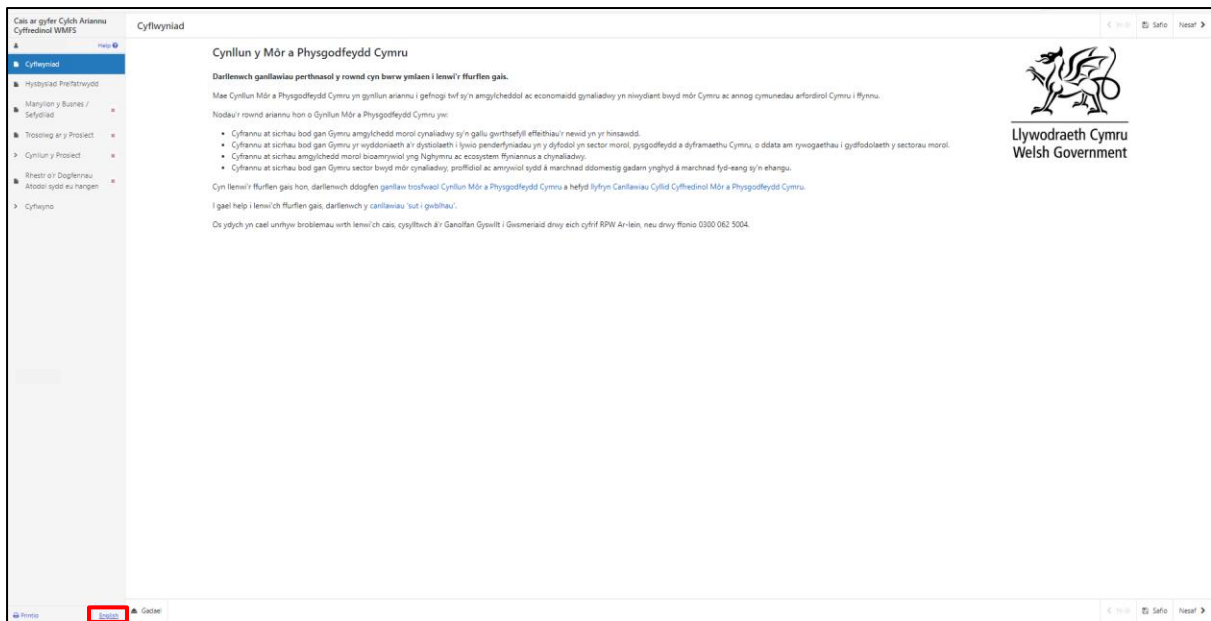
Cais ar gyfer Cylch Ariannu Cyffredinol WMFS

Help

Cyflwyniad

Hysbysiad Preifatrwydd

Manylion y Busnes / Sefydliad

Trosolwg ar y Prosiect

Cynllun y Prosiect

Rhestr o'r Dogfennau Atodol sydd eu hangen

Cyflwyno

Cyflwyniad

< Yn ôl   Safio   Nesaf >

Cynllun y Môr a Physgodfeydd Cymru

Darllenwch ganllawiau perthnasol y rownd cyn bwrw ymlaen i lenwi'r ffurflen gais.

Mae Cynllun Môr a Physgodfeydd Cymru yn gynllun ariannu i gefnogi twf sy'n amgylcheddol ac economaidd gynaliadwy yn niwydiant bwyd môr Cymru ac annog cymunedau arfordirol Cymru i ffynnu.

Nodau'r rownd ariannu hon o Gynllun Môr a Physgodfeydd Cymru yw:

• Cyfrannu at sicrhau bod gan Gymru amgylchedd morol cynaliadwy sy'n gallu gwrthsefyll effeithiau'r newid yn yr hinsawdd.
• Cyfrannu at sicrhau bod gan Gymru yr wyddoniaeth a'r dystiolaeth i lywio penderfyniadau yn y dyfodol yn sector morol, pysgodfeydd a dyframaethu Cymru, o ddata am rywogaethau i gydfodolaeth y sectorau morol.
• Cyfrannu at sicrhau amgylchedd morol bioamrywiol yng Nghymru ac ecosystem ffyniannus a chynaliadwy.
• Cyfrannu at sicrhau bod gan Gymru sector bwyd môr cynaliadwy, proffidiol ac amrywiol sydd â marchnad ddomestig gadarn ynghyd â marchnad fyd-eang sy'n ehangu.

Cyn llenwi'r ffurflen gais hon, darllenwch ddogfen ganllaw trosfwaol Cynllun Môr a Physgodfeydd Cymru a hefyd llyfryn Canllawiau Cyllid Cyffredinol Môr a Physgodfeydd Cymru.

I gael help i lenwi'ch ffurflen gais, darllenwch y canllawiau 'sut i gwblhau'.

Os ydych yn cael unrhyw broblemau wrth lenwi'ch cais, cysylltwch â'r Ganolfan Gyswllt i Gwsmeriaid drwy eich cyfrif RPW Ar-lein, neu drwy ffonio 0300 062 5004.

Llywodraeth Cymru
Welsh Government

Printio   English   Gadael

< Yn ôl   Safio   Nesaf >